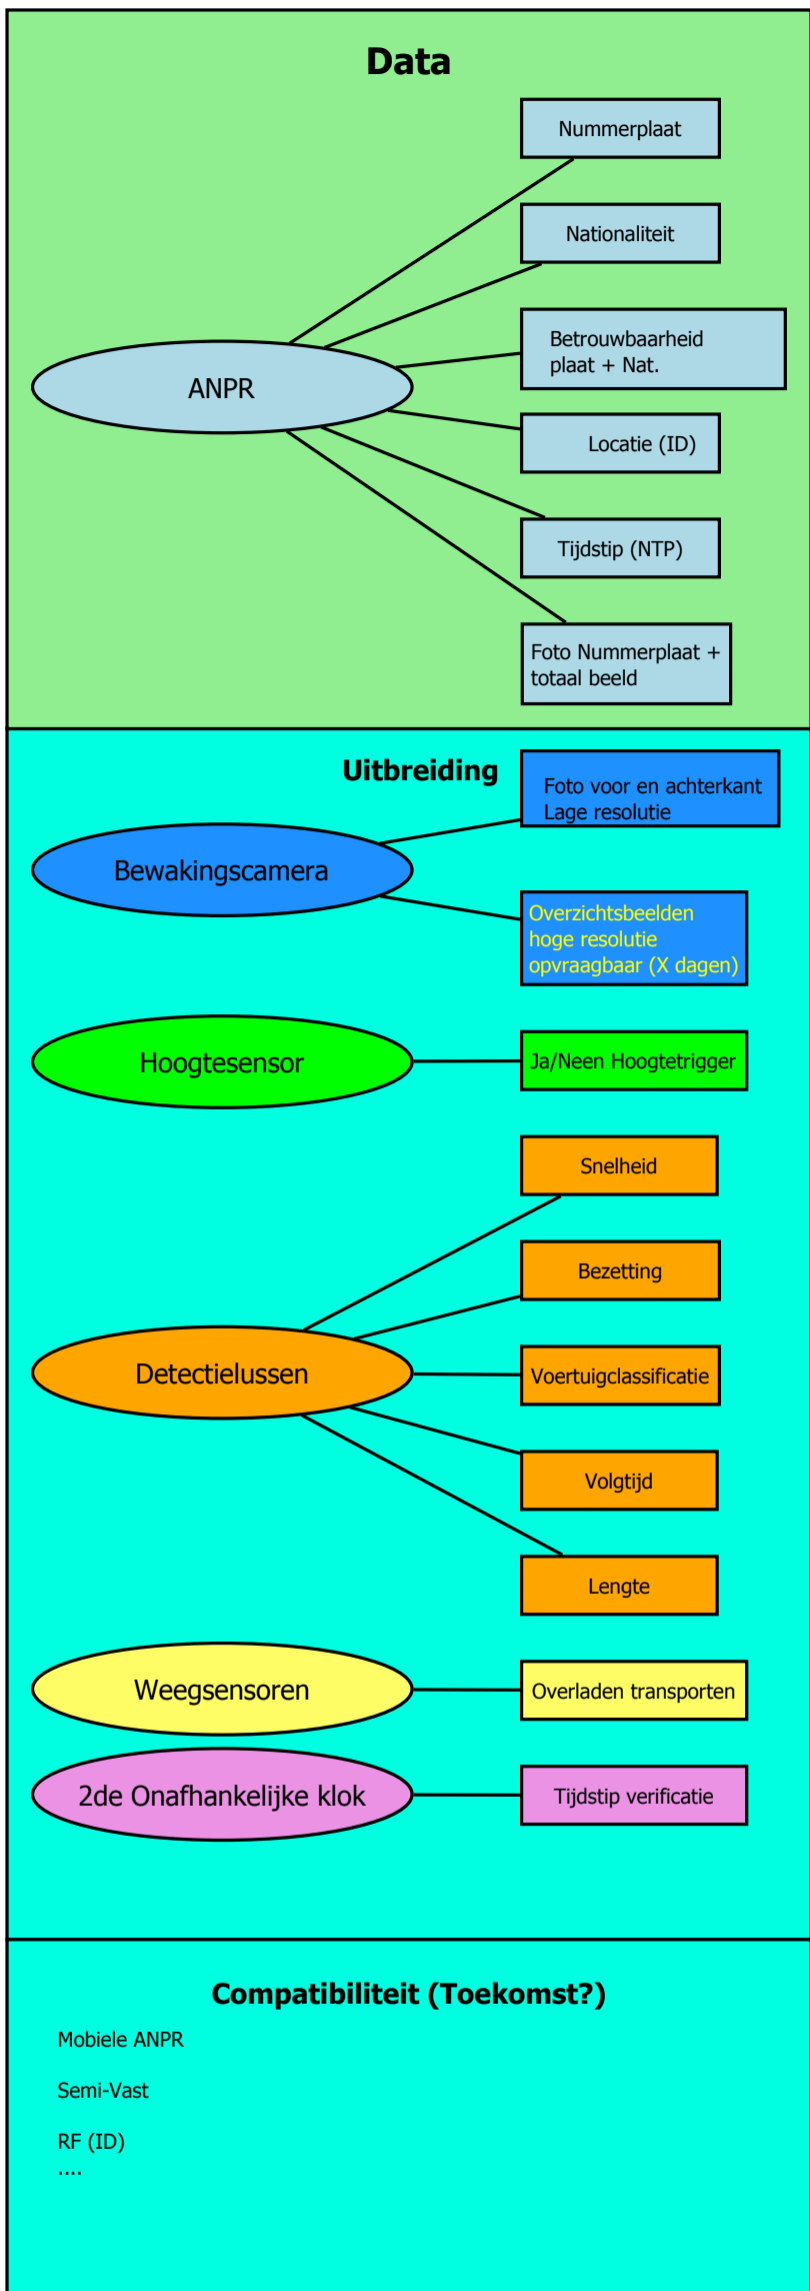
Data

Nummerplaat

Nationaliteit

Betrouwbaarheid plaat + Nat.

ANPR

Locatie (ID)

Tijdstip (NTP)

Foto Nummerplaat + totaal beeld

Uitbreiding

Foto voor en achterkant Lage resolutie

Bewakingscamera

Overzichtsbeelden hoge resolutie opvraagbaar (X dagen)

Hoogtesensor

Ja/Neen Hoogtetrigger

Snelheid

Bezetting

Detectielussen

Voertuigclassificatie

Volgtijd

Lengte

Weegsensoren

Overladen transporten

2de Onafhankelijke klok

Tijdstip verificatie

Compatibiliteit (Toekomst?)

Mobiele ANPR

Semi-Vast

RF (ID)
....